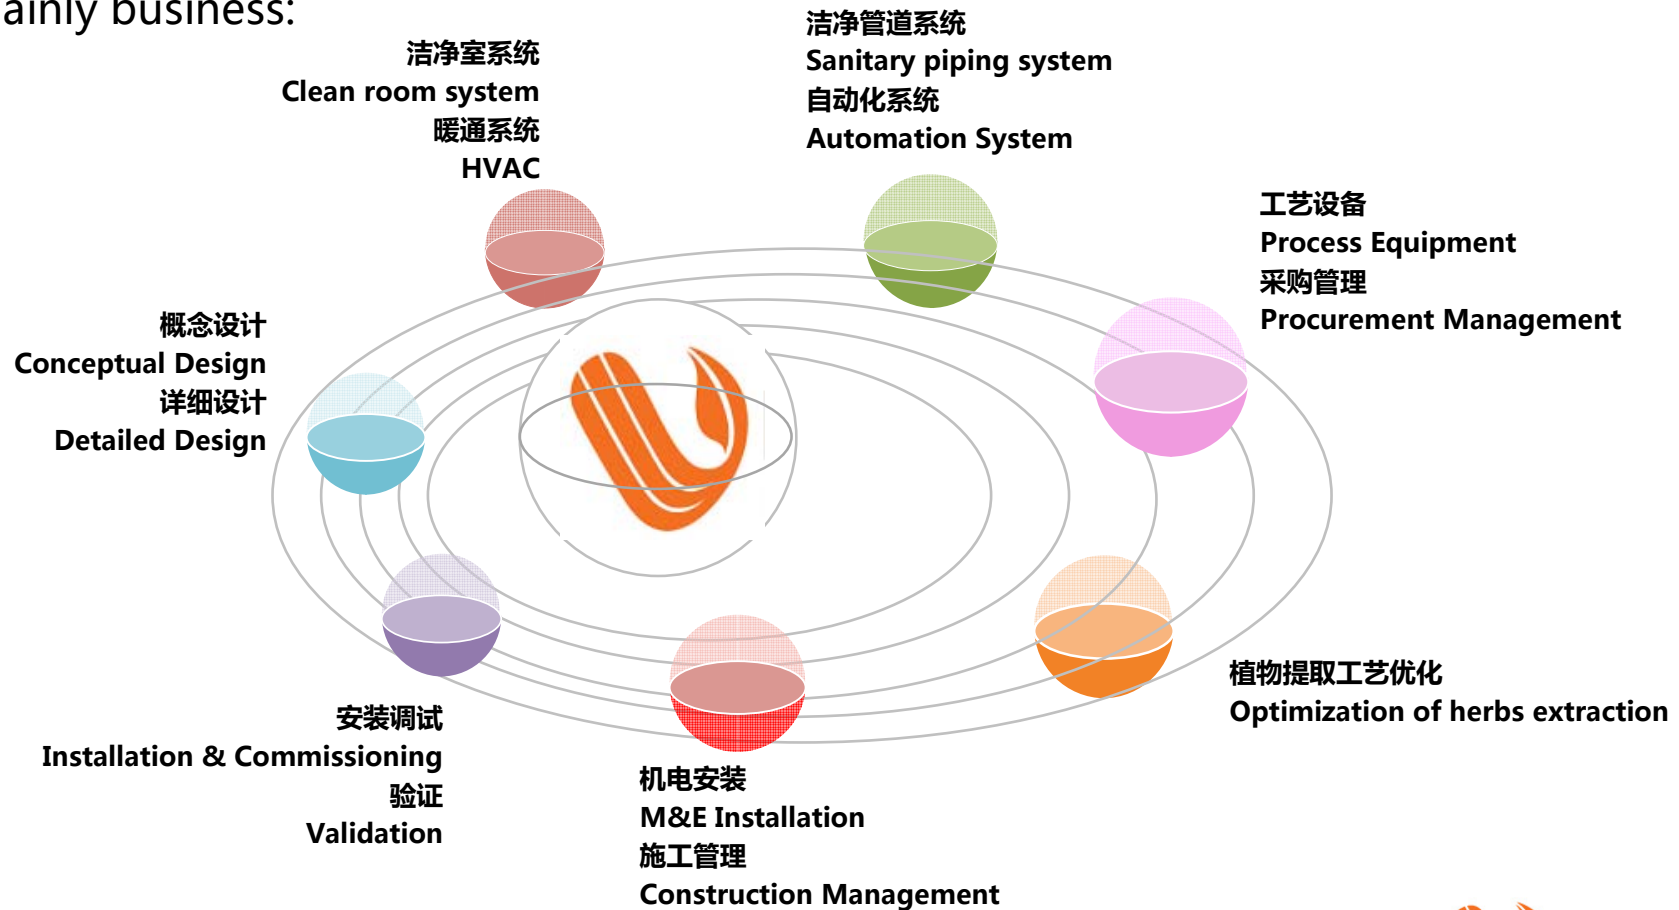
ainly business:

洁净室系统
Clean room system
暖通系统
HVAC

洁净管道系统
Sanitary piping system
自动化系统
Automation System

工艺设备
Process Equipment
采购管理
Procurement Management

概念设计
Conceptual Design
详细设计
Detailed Design

植物提取工艺优化
Optimization of herbs extraction

安装调试
Installation & Commissioning
验证
Validation

机电安装
M&E Installation
施工管理
Construction Management